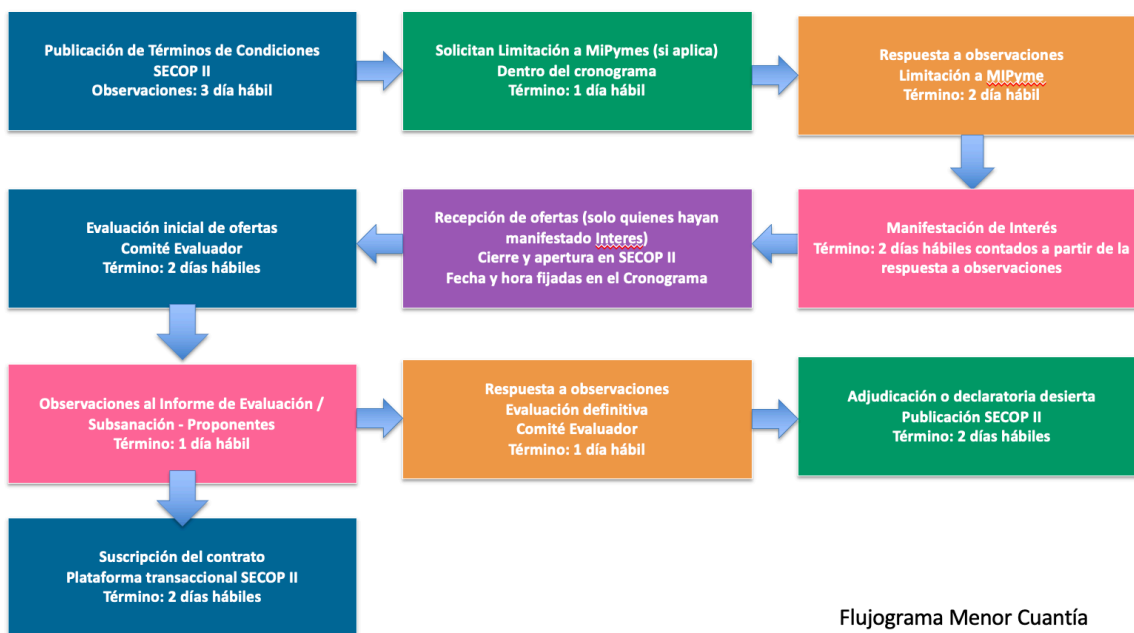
Publicación de Términos de Condiciones
SECOP II
Observaciones: 3 día hábil

Solicitan Limitación a MiPymes (si aplica)
Dentro del cronograma
Término: 1 día hábil

Respuesta a observaciones
Limitación a MIPyme
Término: 2 día hábil

Manifestación de Interés
Término: 2 días hábiles contados a partir de la respuesta a observaciones

Recepción de ofertas (solo quienes hayan manifestado Interes)
Cierre y apertura en SECOP II
Fecha y hora fijadas en el Cronograma

Evaluación inicial de ofertas
Comité Evaluador
Término: 2 días hábiles

Observaciones al Informe de Evaluación / Subsanación - Proponentes
Término: 1 día hábil

Respuesta a observaciones
Evaluación definitiva
Comité Evaluador
Término: 1 día hábil

Adjudicación o declaratoria desierta
Publicación SECOP II
Término: 2 días hábiles

Suscripción del contrato
Plataforma transaccional SECOP II
Término: 2 días hábiles

Flujograma Menor Cuantía